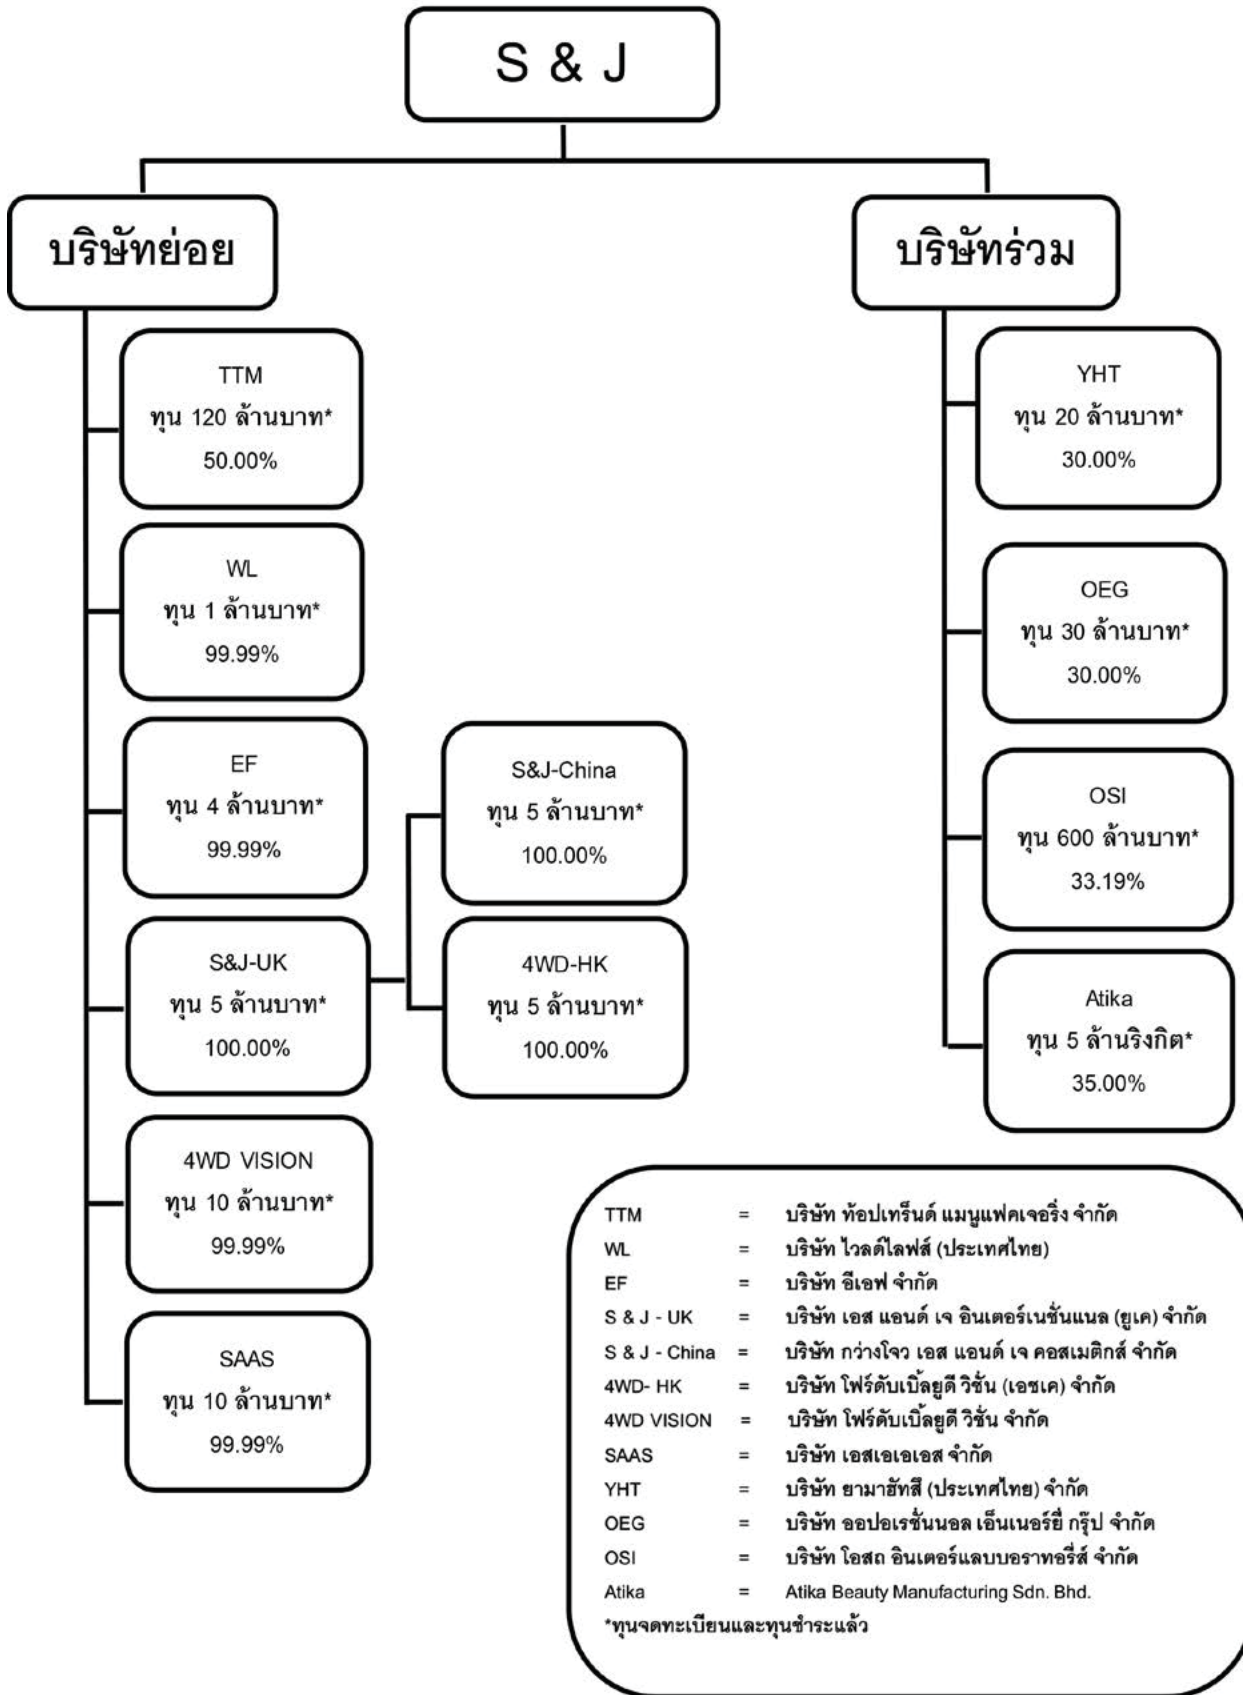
S & J

บริษัทย่อย

บริษัทร่วม

TTM
ทุน 120 ล้านบาท*
50.00%

WL
ทุน 1 ล้านบาท*
99.99%

EF
ทุน 4 ล้านบาท*
99.99%

S&J-UK
ทุน 5 ล้านบาท*
100.00%

S&J-China
ทุน 5 ล้านบาท*
100.00%

4WD-HK
ทุน 5 ล้านบาท*
100.00%

4WD VISION
ทุน 10 ล้านบาท*
99.99%

SAAS
ทุน 10 ล้านบาท*
99.99%

YHT
ทุน 20 ล้านบาท*
30.00%

OEG
ทุน 30 ล้านบาท*
30.00%

OSI
ทุน 600 ล้านบาท*
33.19%

Atika
ทุน 5 ล้านริงกิต*
35.00%

| | | |
|---|---|---|
| TTM | = | บริษัท ท้อปเทร็นด์ แมนูแฟคเจอริ่ง จำกัด |
| WL | = | บริษัท ไวลด์ไลฟ์ส (ประเทศไทย) |
| EF | = | บริษัท อีเอฟ จำกัด |
| S & J - UK | = | บริษัท เอส แอนด์ เจ อินเตอร์เนชั่นแนล (ยูเค) จำกัด |
| S & J - China | = | บริษัท กว่างโจว เอส แอนด์ เจ คอสเมติกส์ จำกัด |
| 4WD- HK | = | บริษัท โฟร์ดับเบิ้ลยูดี วิชั่น (เอชเค) จำกัด |
| 4WD VISION | = | บริษัท โฟร์ดับเบิ้ลยูดี วิชั่น จำกัด |
| SAAS | = | บริษัท เอสเอเอส จำกัด |
| YHT | = | บริษัท ยามาฮัทสึ (ประเทศไทย) จำกัด |
| OEG | = | บริษัท ออปอเรชั่นนอล เอ็นเนอร์ยี่ กรุ๊ป จำกัด |
| OSI | = | บริษัท โอสถ อินเตอร์แลบบอราทอรี่ส์ จำกัด |
| Atika | = | Atika Beauty Manufacturing Sdn. Bhd. |

*ทุนจดทะเบียนและทุนชำระแล้ว